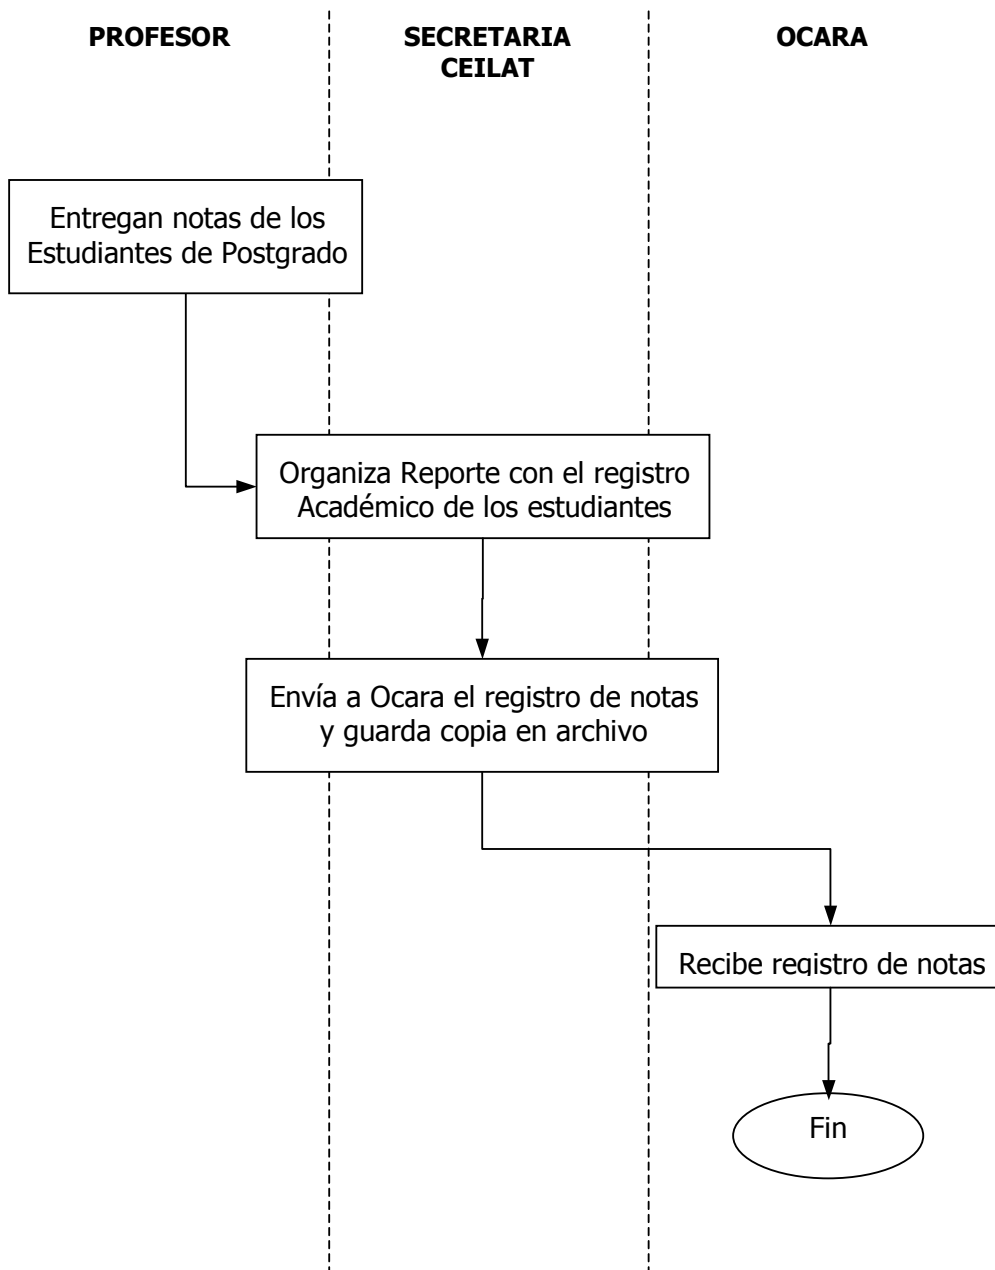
PROFESOR

SECRETARIA CEILAT

OCARA

Entregan notas de los Estudiantes de Postgrado

Organiza Reporte con el registro Académico de los estudiantes

Envía a Ocara el registro de notas y guarda copia en archivo

Recibe registro de notas

Fin